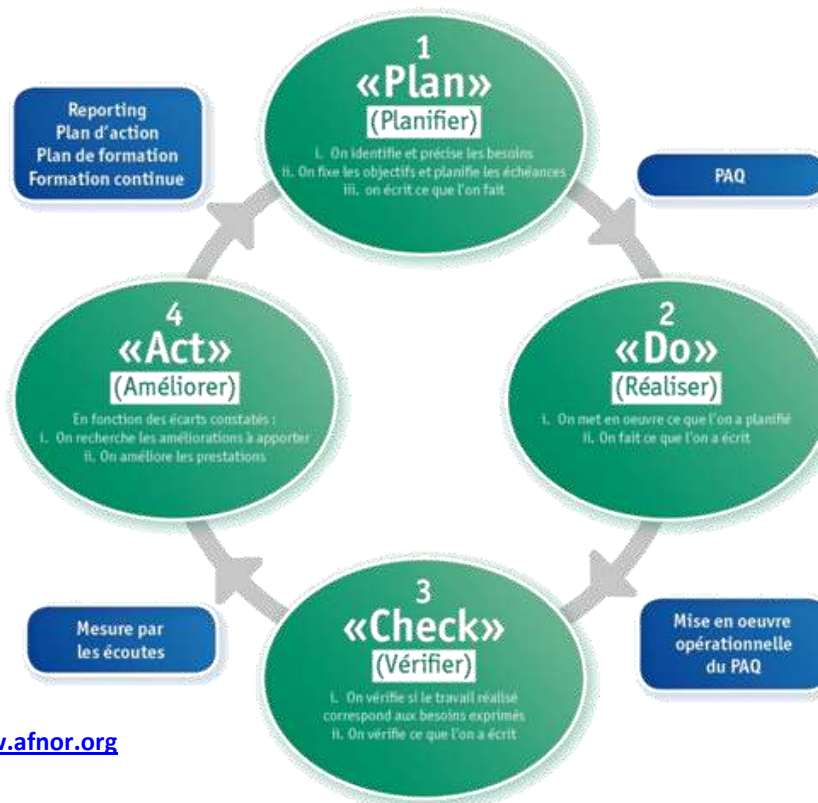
Reporting
Plan d'action
Plan de formation
Formation continue

1
«Plan»
(Planifier)
i. On identifie et précise les besoins
ii. On fixe les objectifs et planifie les échéances
iii. on écrit ce que l'on fait

PAQ

4
«Act»
(Améliorer)
En fonction des écarts constatés :
i. On recherche les améliorations à apporter
ii. On améliore les prestations

2
«Do»
(Réaliser)
i. On met en oeuvre ce que l'on a planifié
ii. On fait ce que l'on a écrit

Mesure par les écoutes

3
«Check»
(Vérifier)
i. On vérifie si le travail réalisé correspond aux besoins exprimés
ii. On vérifie ce que l'on a écrit

Mise en oeuvre opérationnelle du PAQ

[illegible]v.afnor.org